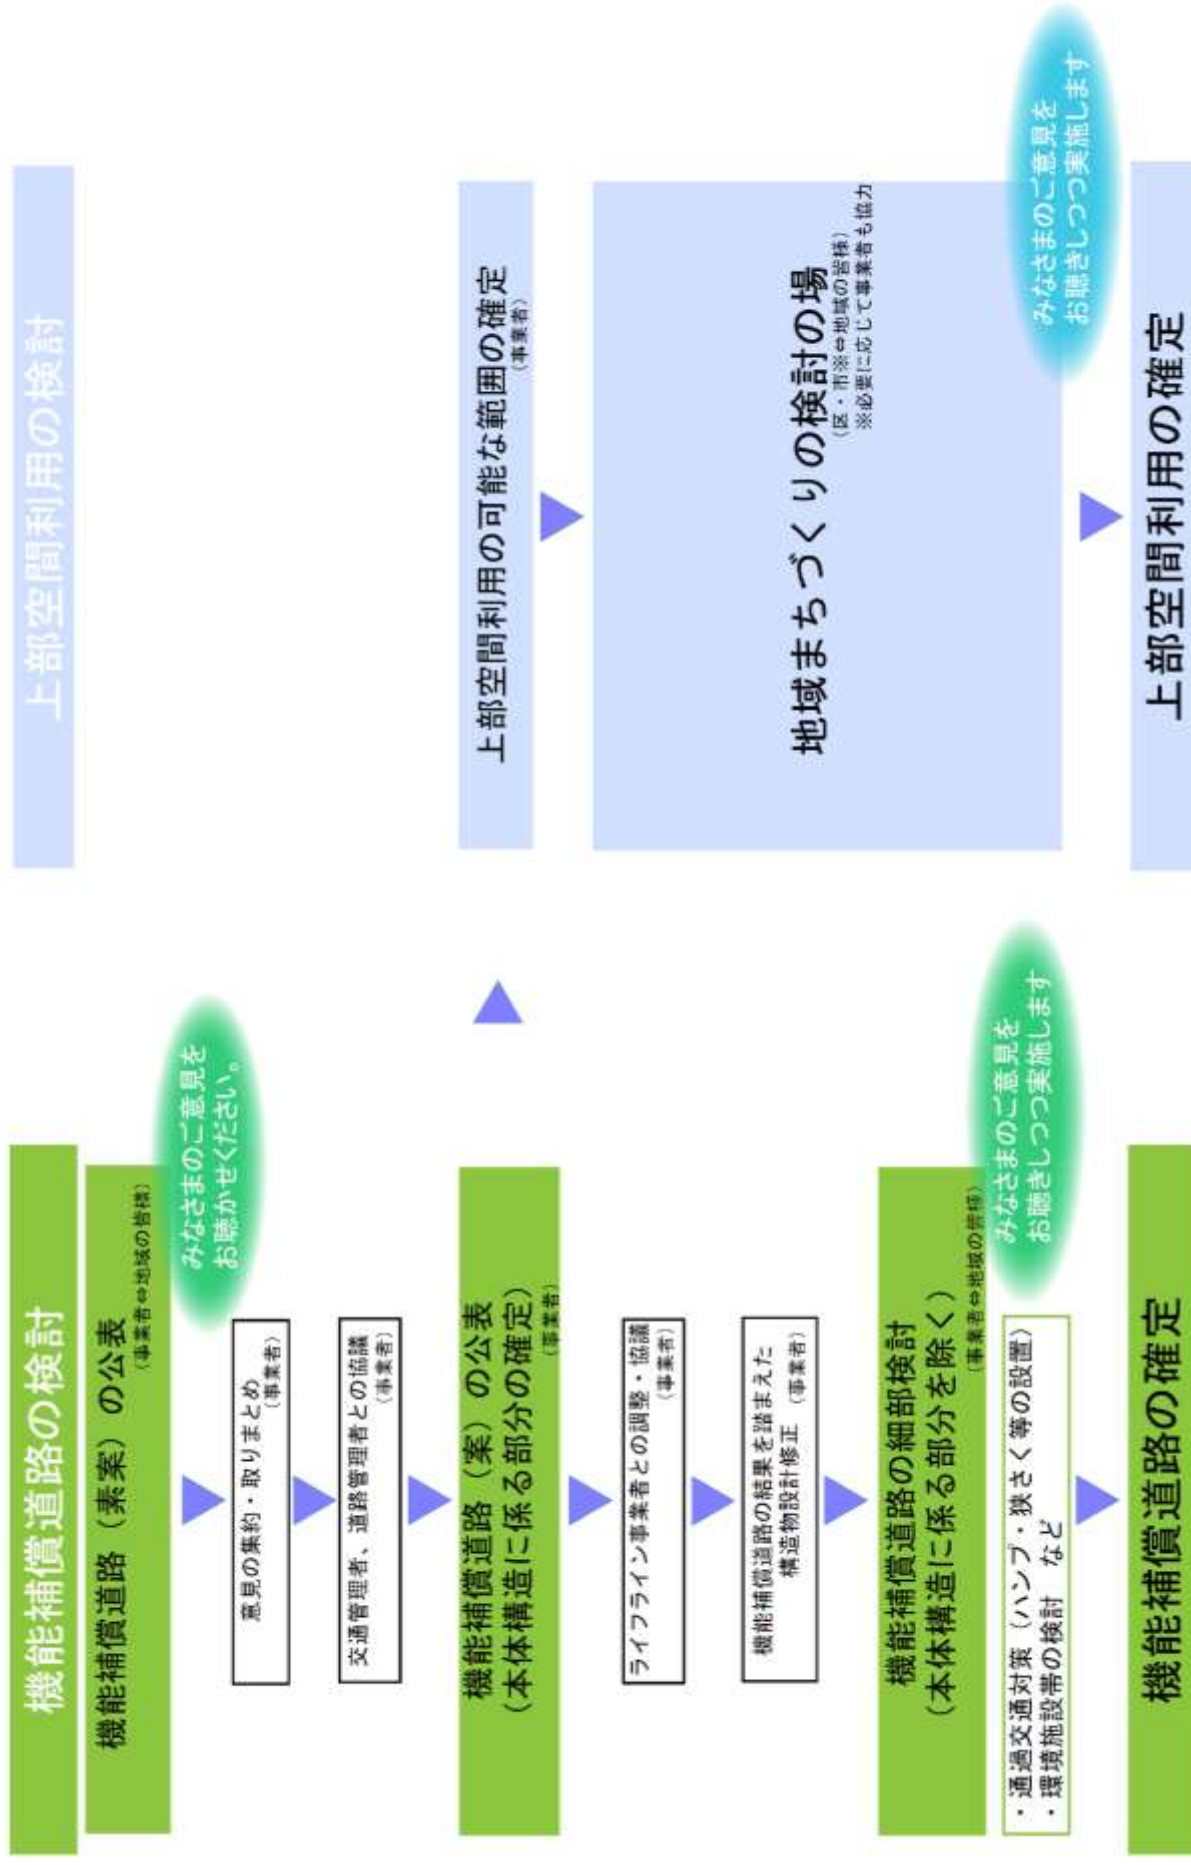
機能補償道路の検討

機能補償道路（素案）の公表
（事業者⇔地域の皆様）

みなさまのご意見をお聴かせください。

意見の集約・取りまとめ
（事業者）

交通管理者、道路管理者との協議
（事業者）

機能補償道路（案）の公表
（本体構造に係る部分の確定）
（事業者）

ライフライン事業者との調整・協議
（事業者）

機能補償道路の結果を踏まえた構造物設計修正
（事業者）

機能補償道路の細部検討
（本体構造に係る部分を除く）
（事業者⇔地域の皆様）

みなさまのご意見をお聴きしつつ実施します

・通過交通対策（ハンプ・狭さく等の設置）
・環境施設帯の検討　など

機能補償道路の確定

上部空間利用の検討

上部空間利用の可能な範囲の確定
（事業者）

地域まちづくりの検討の場
（区・市※⇔地域の皆様）
※必要に応じて事業者も協力

みなさまのご意見をお聴きしつつ実施します

上部空間利用の確定